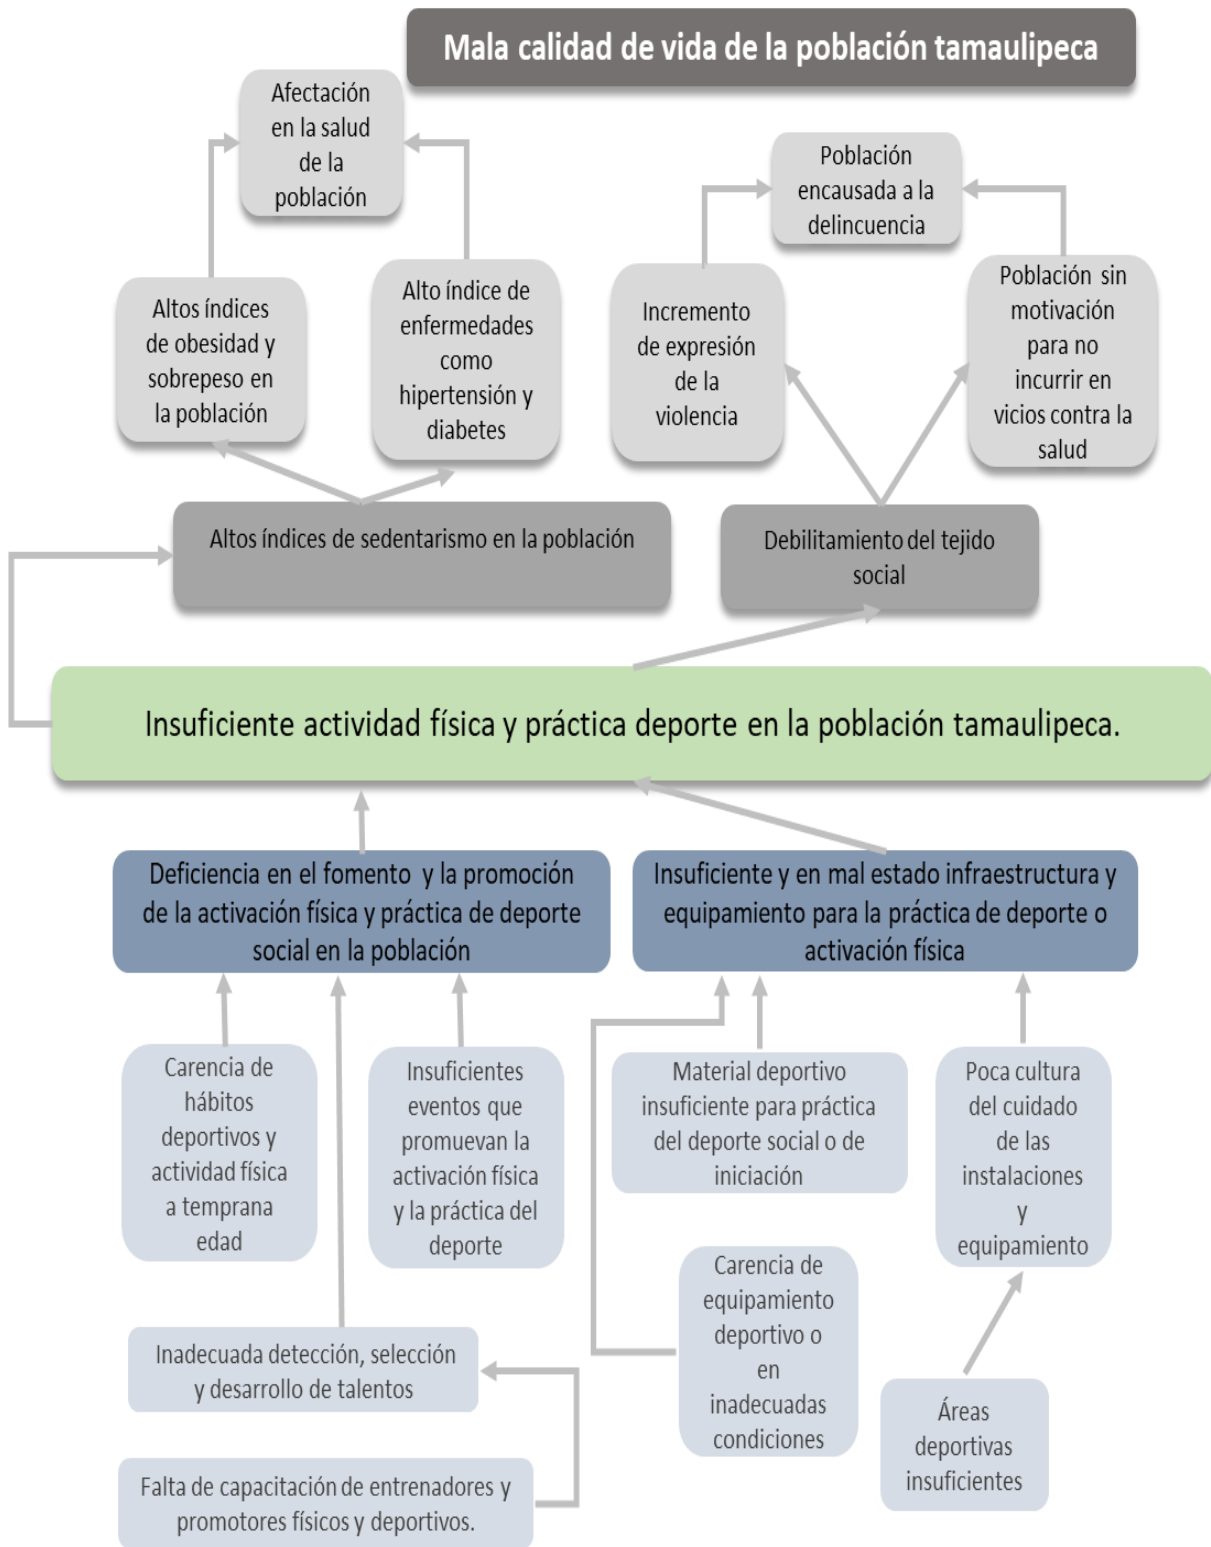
Mala calidad de vida de la población tamaulipeca

Afectación en la salud de la población

Población encausada a la delincuencia

Altos índices de obesidad y sobrepeso en la población

Alto índice de enfermedades como hipertensión y diabetes

Incremento de expresión de la violencia

Población sin motivación para no incurrir en vicios contra la salud

Altos índices de sedentarismo en la población

Debilitamiento del tejido social

Insuficiente actividad física y práctica deporte en la población tamaulipeca.

Deficiencia en el fomento y la promoción de la activación física y práctica de deporte social en la población

Insuficiente y en mal estado infraestructura y equipamiento para la práctica de deporte o activación física

Carencia de hábitos deportivos y actividad física a temprana edad

Insuficientes eventos que promuevan la activación física y la práctica del deporte

Material deportivo insuficiente para práctica del deporte social o de iniciación

Poca cultura del cuidado de las instalaciones y equipamiento

Carencia de equipamiento deportivo o en inadecuadas condiciones

Inadecuada detección, selección y desarrollo de talentos

Áreas deportivas insuficientes

Falta de capacitación de entrenadores y promotores físicos y deportivos.